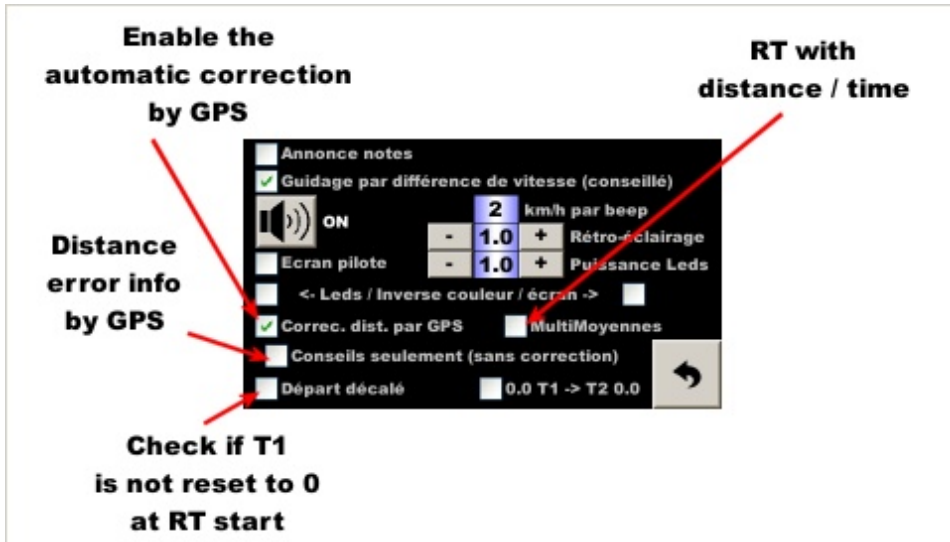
Enable the automatic correction by GPS

RT with distance / time

Distance error info by GPS

Annonce notes

Guidage par différence de vitesse (conseillé)

ON

2 km/h par beep

- 1.0 + Rétro-éclairage

Ecran pilote

- 1.0 + Puissance Leds

<- Leds / Inverse couleur / écran ->

Correc. dist. par GPS

MultiMoyennes

Conseils seulement (sans correction)

Départ décalé

0.0 T1 -> T2 0.0

Check if T1 is not reset to 0 at RT start